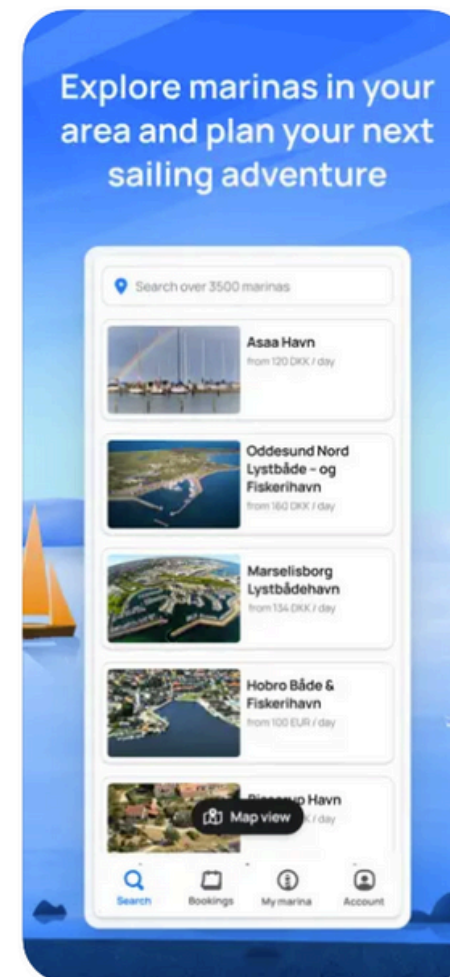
Explore marinas in your area and plan your next sailing adventure

Search over 3500 marinas

Asaa Havn
from 120 DKK / day

Oddesund Nord Lystbåde - og Fiskerihavn
from 160 DKK / day

Marselisborg Lystbådehavn
from 134 DKK / day

Hobro Både & Fiskerihavn
from 100 EUR / day

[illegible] Havn

Map view

Search
Bookings
My marina
Account